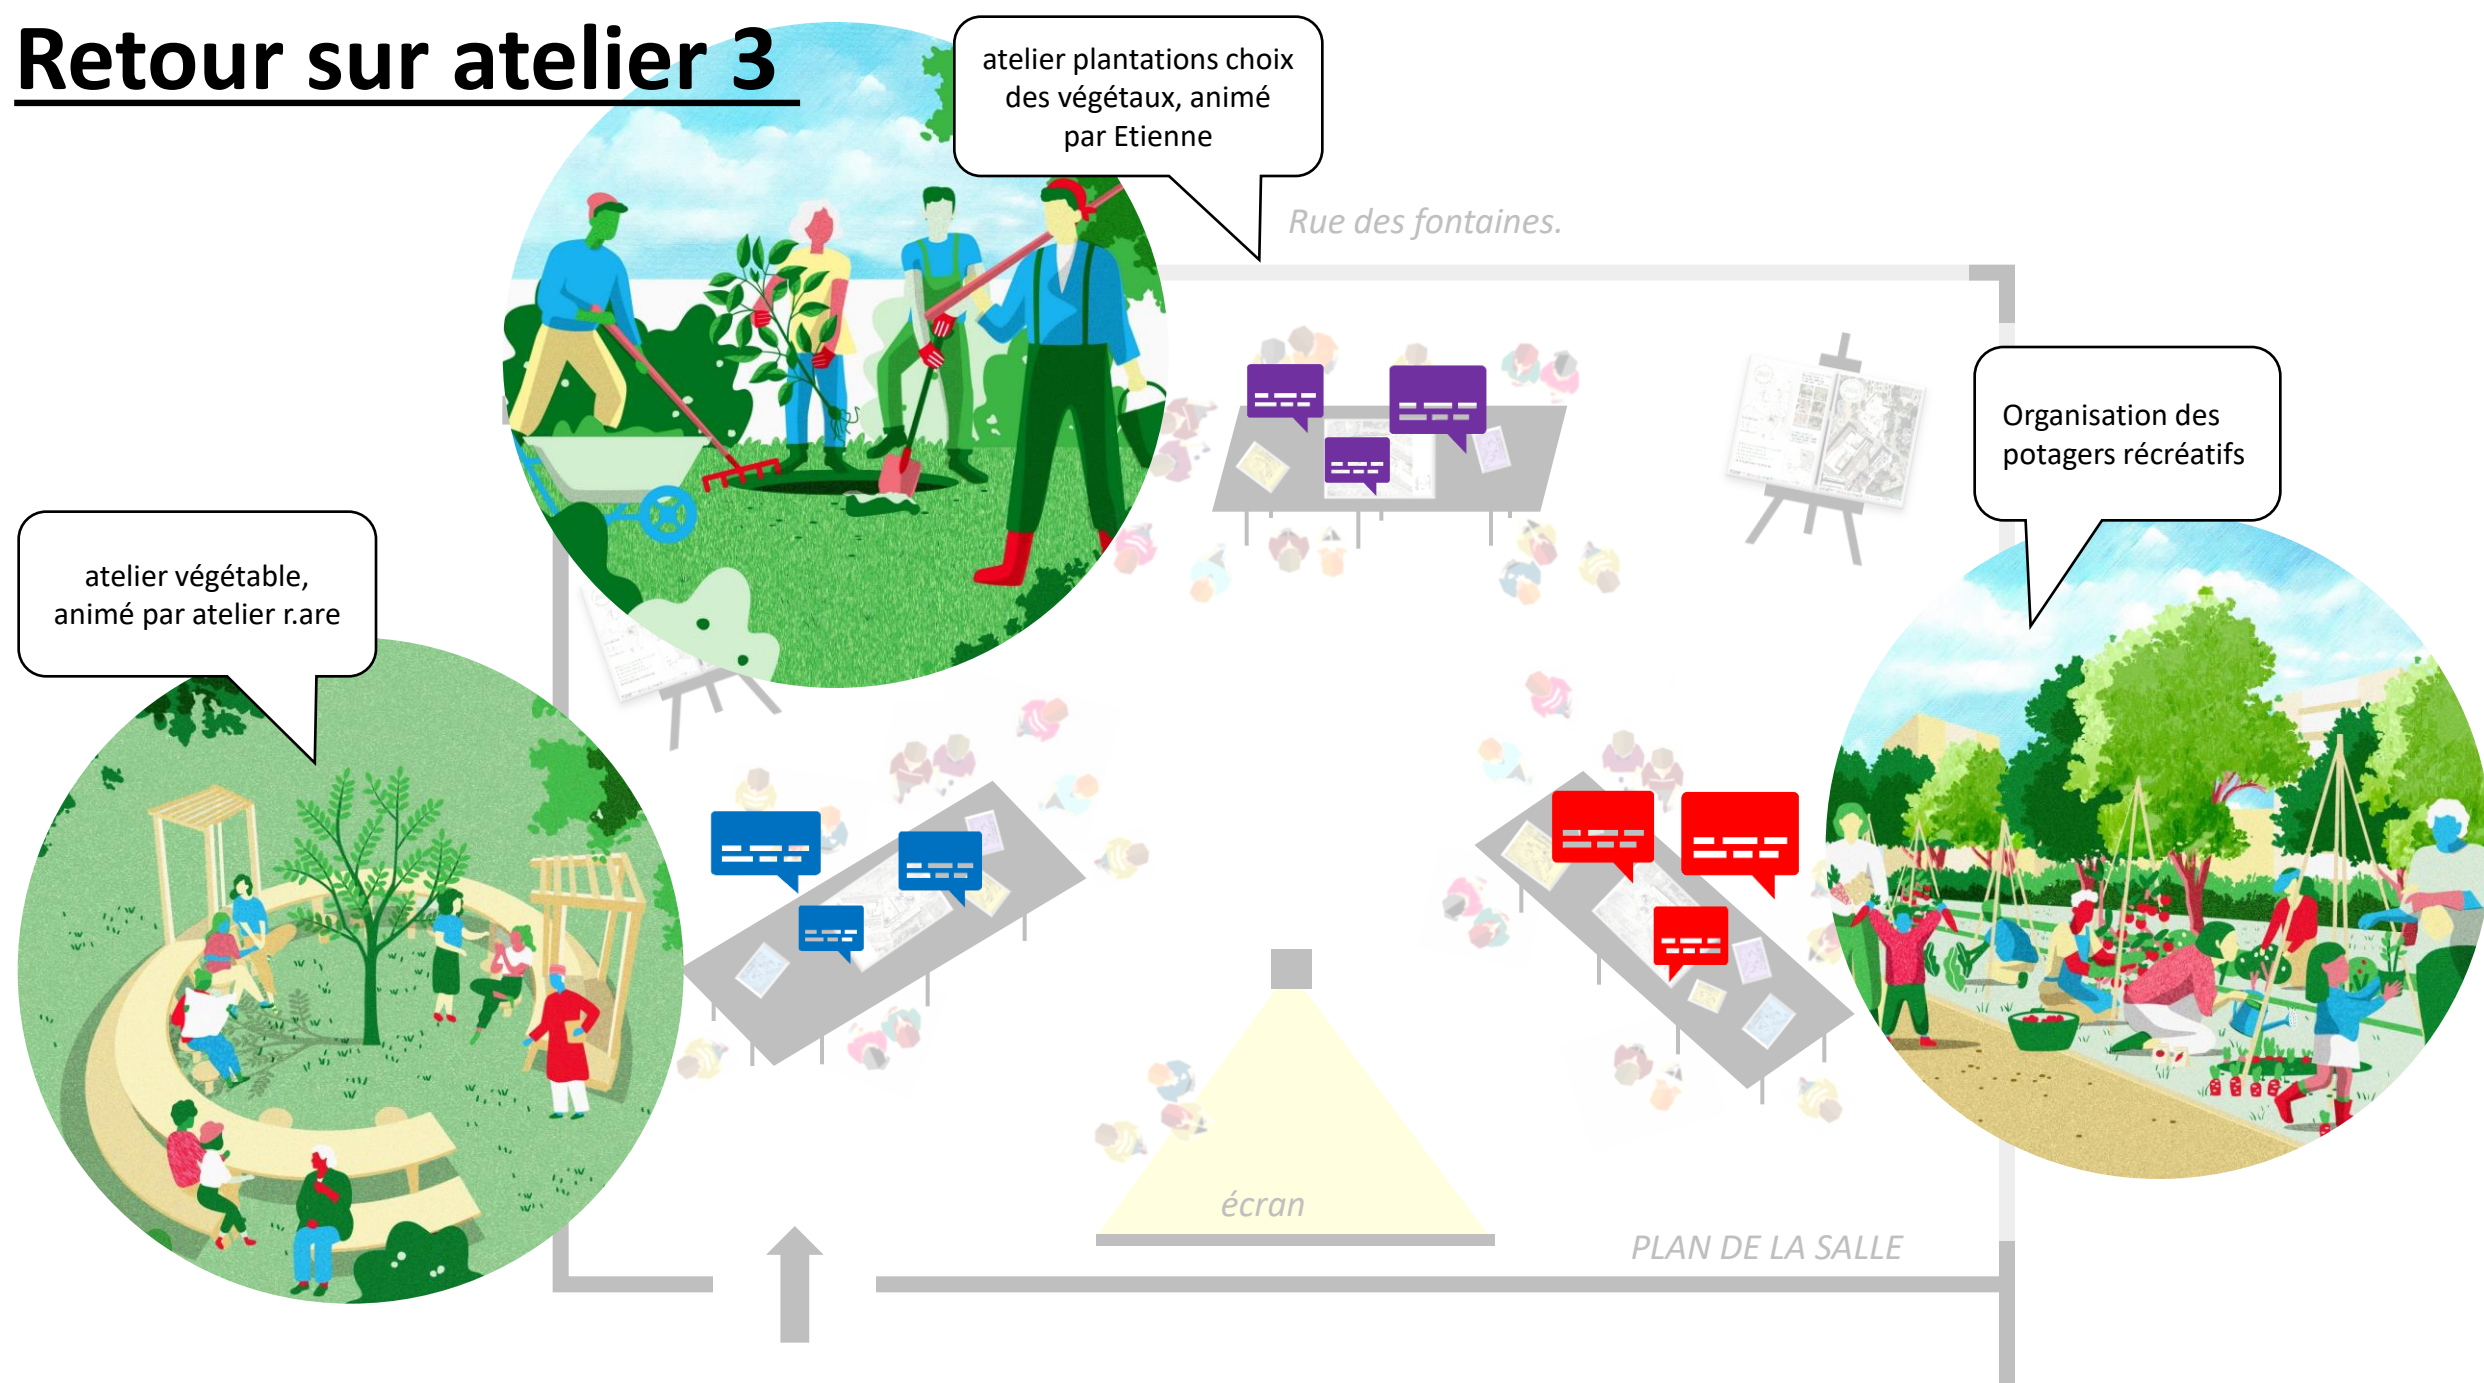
Retour sur atelier 3

atelier plantations choix des végétaux, animé par Etienne

Rue des fontaines.

Organisation des potagers récréatifs

atelier végétable, animé par atelier r.are

écran

PLAN DE LA SALLE